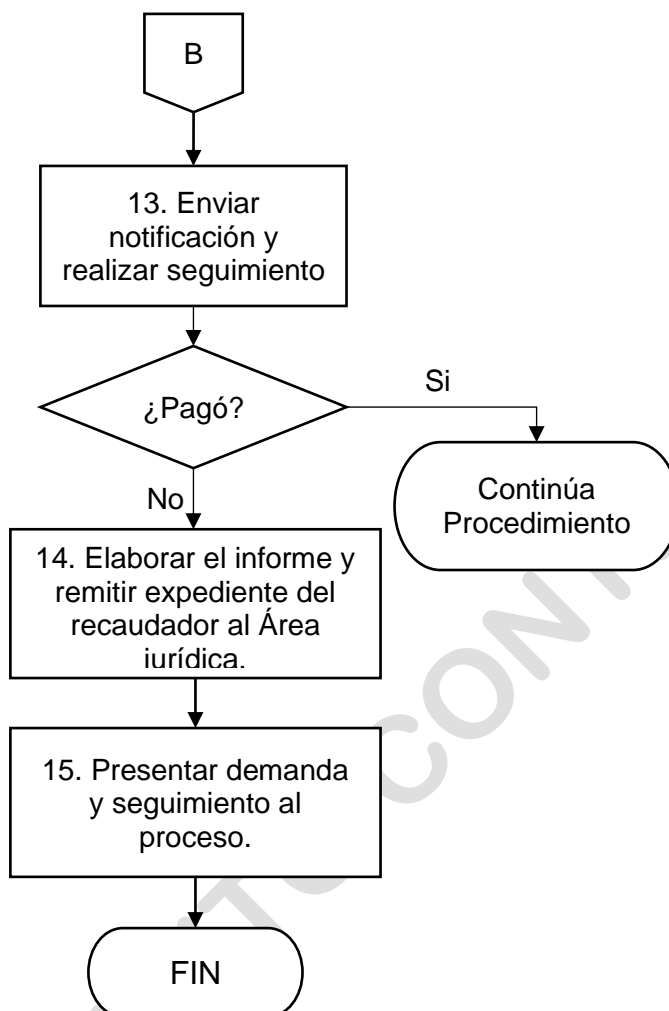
B

13. Enviar notificación y realizar seguimiento

¿Pagó?

Si

Continúa Procedimiento

No

14. Elaborar el informe y remitir expediente del recaudador al Área jurídica.

15. Presentar demanda y seguimiento al proceso.

FIN

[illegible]